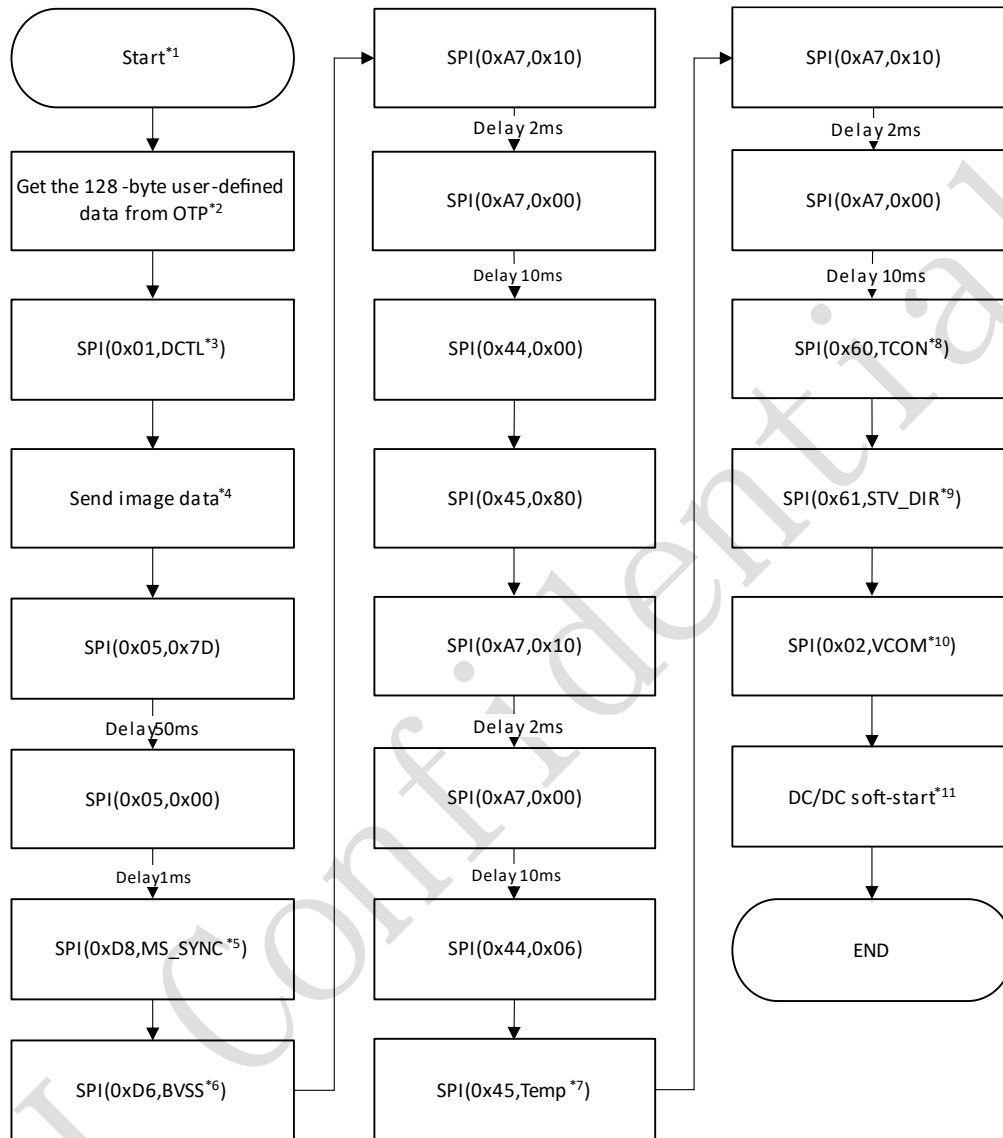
Start$^{*1}$

Get the 128 -byte user-defined data from OTP$^{*2}$

SPI(0x01,DCTL$^{*3}$)

Send image data$^{*4}$

SPI(0x05,0x7D)

Delay50ms

SPI(0x05,0x00)

Delay1ms

SPI(0xD8,MS_SYNC $^{*5}$)

SPI(0xD6,BVSS$^{*6}$)

SPI(0xA7,0x10)

Delay 2ms

SPI(0xA7,0x00)

Delay 10ms

SPI(0x44,0x00)

SPI(0x45,0x80)

SPI(0xA7,0x10)

Delay 2ms

SPI(0xA7,0x00)

Delay 10ms

SPI(0x44,0x06)

SPI(0x45,Temp $^{*7}$)

SPI(0xA7,0x10)

Delay 2ms

SPI(0xA7,0x00)

Delay 10ms

SPI(0x60,TCON$^{*8}$)

SPI(0x61,STV_DIR$^{*9}$)

SPI(0x02,VCOM$^{*10}$)

DC/DC soft-start$^{*11}$

END

Confidential